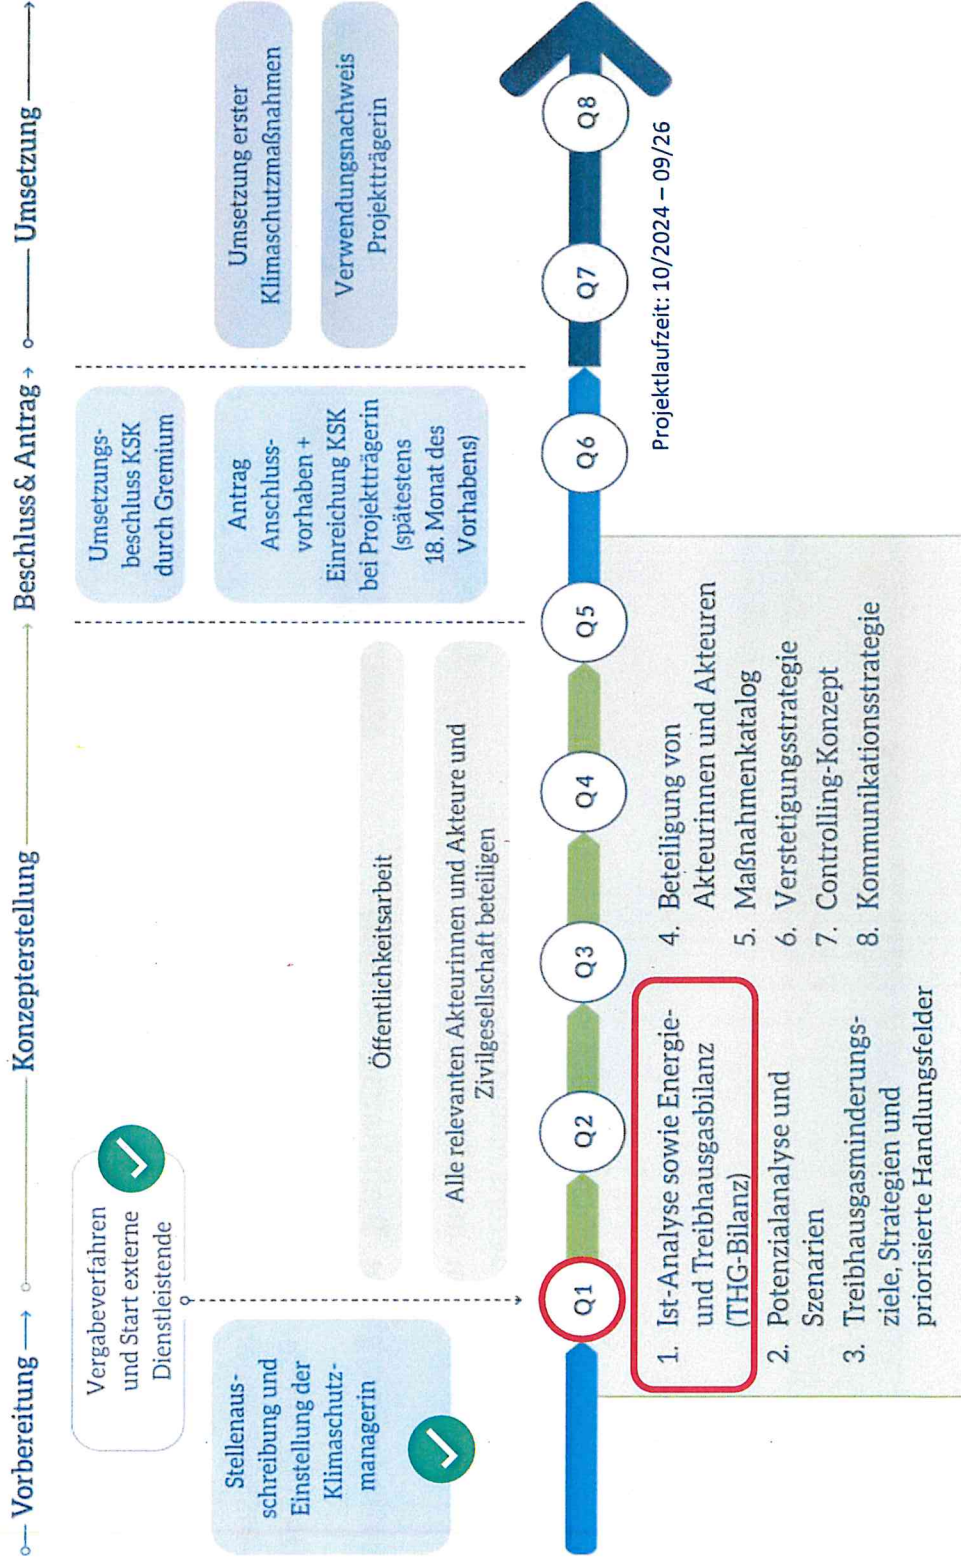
Vorbereitung → Konzepterstellung → Beschluss & Antrag → Umsetzung

Stellenausschreibung und Einstellung der Klimaschutzmanagerin

Vergabeverfahren und Start externe Dienstleistende

Öffentlichkeitsarbeit

Alle relevanten Akteurinnen und Akteure und Zivilgesellschaft beteiligen

Umsetzungsbeschluss KSK durch Gremium

Antrag Anschlussvorhaben + Einreichung KSK bei Projektträgerin (spätestens 18. Monat des Vorhabens)

Umsetzung erster Klimaschutzmaßnahmen

Verwendungsnachweis Projektträgerin

Q1 Q2 Q3 Q4 Q5 Q6 Q7 Q8

1. Ist-Analyse sowie Energie- und Treibhausgasbilanz (THG-Bilanz)
2. Potenzialanalyse und Szenarien
3. Treibhausgasminderungsziele, Strategien und priorisierte Handlungsfelder
4. Beteiligung von Akteurinnen und Akteuren
5. Maßnahmenkatalog
6. Verstetigungsstrategie
7. Controlling-Konzept
8. Kommunikationsstrategie

Projektlaufzeit: 10/2024 – 09/26